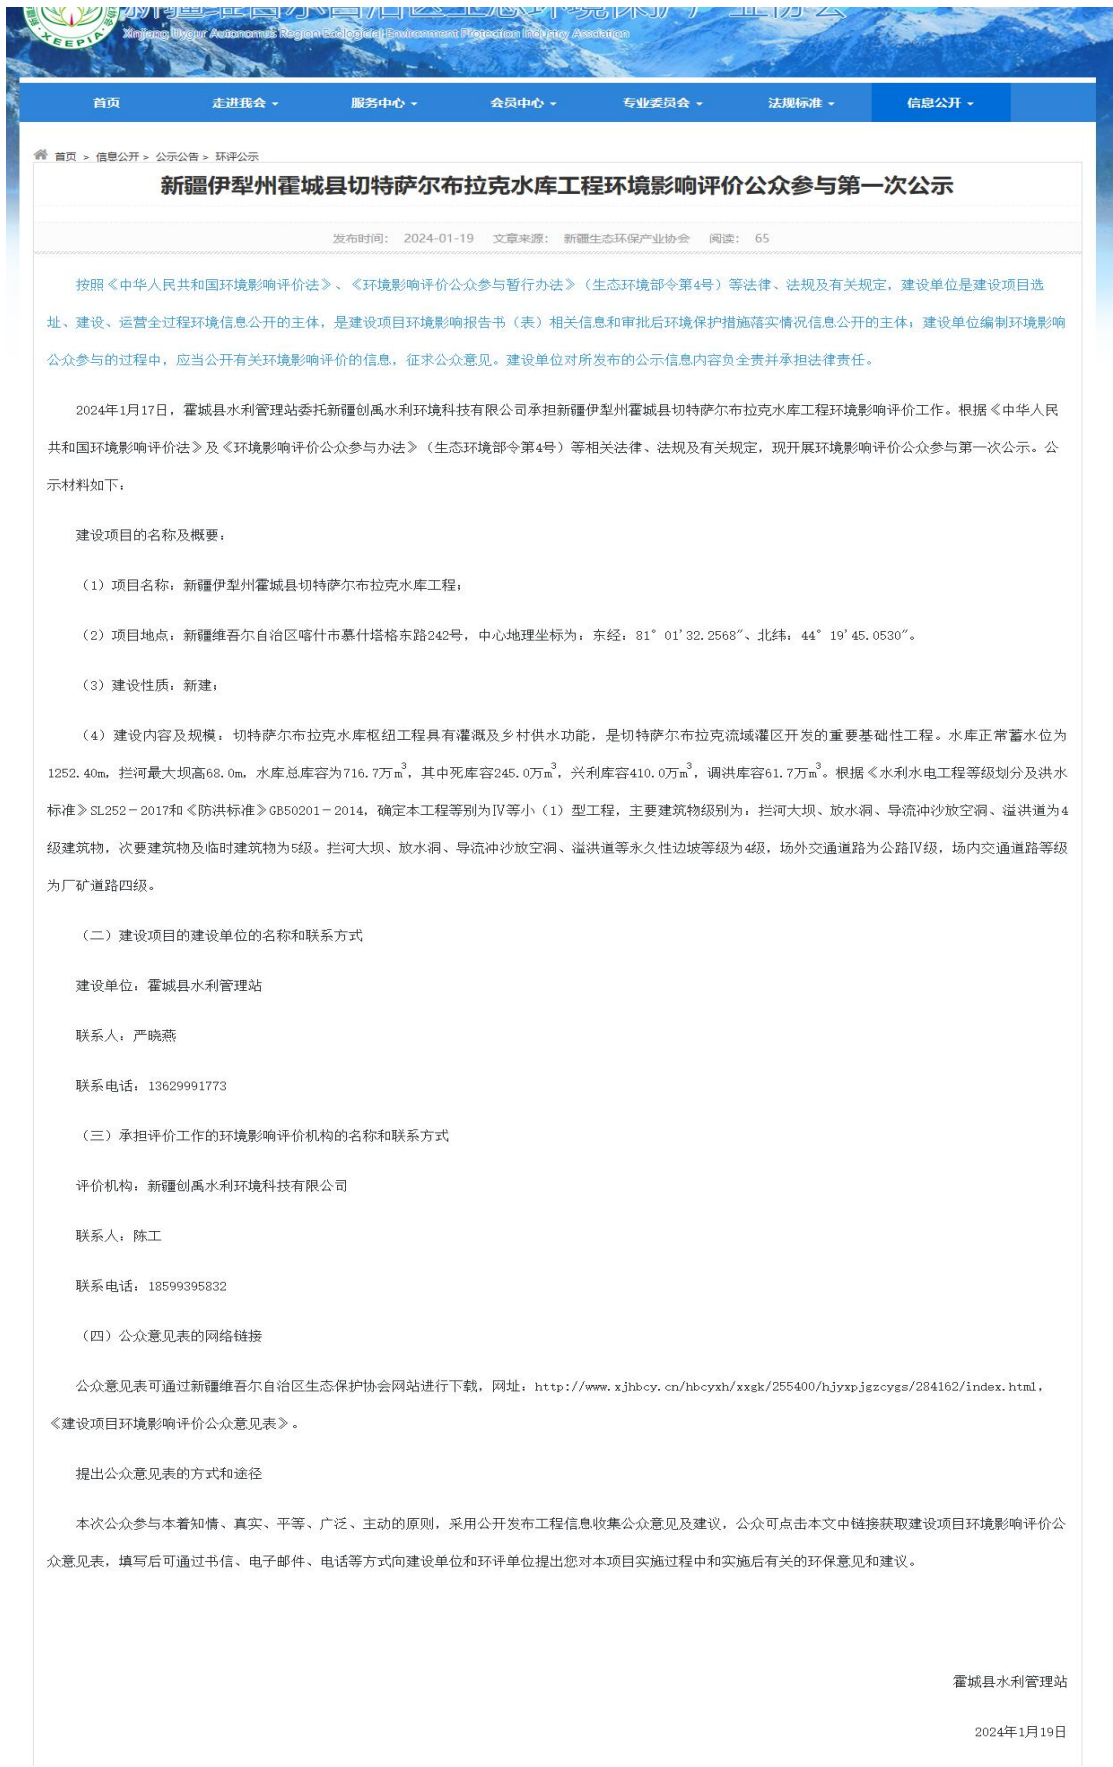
XEEPIA

Xinjiang Uygur Autonomous Region Ecological Environment Protection Industry Association

首页 走进我会 服务中心 会员中心 专业委员会 法规标准 信息公开

首页 > 信息公开 > 公示公告 > 环评公示

新疆伊犁州霍城县切特萨尔布拉克水库工程环境影响评价公众参与第一次公示

发布时间: 2024-01-19 文章来源: 新疆生态环保产业协会 阅读: 65

按照《中华人民共和国环境影响评价法》、《环境影响评价公众参与暂行办法》(生态环境部令第4号)等法律、法规及有关规定,建设单位是建设项目选址、建设、运营全过程环境信息公开的主体,是建设项目环境影响报告书(表)相关信息和审批后环境保护措施落实情况信息公开的主体;建设单位编制环境影响公众参与的过程中,应当公开有关环境影响评价的信息,征求公众意见。建设单位对所发布的公示信息内容负全责并承担法律责任。

2024年1月17日,霍城县水利管理站委托新疆创禹水利环境科技有限公司承担新疆伊犁州霍城县切特萨尔布拉克水库工程环境影响评价工作。根据《中华人民共和国环境影响评价法》及《环境影响评价公众参与办法》(生态环境部令第4号)等相关法律、法规及有关规定,现开展环境影响评价公众参与第一次公示。公示材料如下:

建设项目的名称及概要:

(1)项目名称:新疆伊犁州霍城县切特萨尔布拉克水库工程;

(2)项目地点:新疆维吾尔自治区喀什市慕什塔格东路242号,中心地理坐标为:东经:81° 01′32.2568″、北纬:44° 19′45.0530″。

(3)建设性质:新建;

(4)建设内容及规模:切特萨尔布拉克水库枢纽工程具有灌溉及乡村供水功能,是切特萨尔布拉克流域灌区开发的重要基础性工程。水库正常蓄水位为1252.40m,拦河最大坝高68.0m,水库总库容为716.7万$m^3$,其中死库容245.0万$m^3$,兴利库容410.0万$m^3$,调洪库容61.7万$m^3$。根据《水利水电工程等级划分及洪水标准》SL252-2017和《防洪标准》GB50201-2014,确定本工程等别为Ⅳ等小(1)型工程,主要建筑物级别为:拦河大坝、放水洞、导流冲沙放空洞、溢洪道为4级建筑物,次要建筑物及临时建筑物为5级。拦河大坝、放水洞、导流冲沙放空洞、溢洪道等永久性边坡等级为4级,场外交通道路为公路Ⅳ级,场内交通道路等级为厂矿道路四级。

(二)建设项目的建设单位的名称和联系方式

建设单位:霍城县水利管理站

联系人:严晓燕

联系电话:13629991773

(三)承担评价工作的环境影响评价机构的名称和联系方式

评价机构:新疆创禹水利环境科技有限公司

联系人:陈工

联系电话:18599395832

(四)公众意见表的网络链接

公众意见表可通过新疆维吾尔自治区生态保护协会网站进行下载,网址:http://www.xjhbcy.cn/hbcyxh/xxgk/255400/hjyxpjgzcygs/284162/index.html,《建设项目环境影响评价公众意见表》。

提出公众意见表的方式和途径

本次公众参与本着知情、真实、平等、广泛、主动的原则,采用公开发布工程信息收集公众意见及建议,公众可点击本文中链接获取建设项目环境影响评价公众意见表,填写后可通过书信、电子邮件、电话等方式向建设单位和环评单位提出您对本项目实施过程中和实施后有关的环保意见和建议。

霍城县水利管理站

2024年1月19日